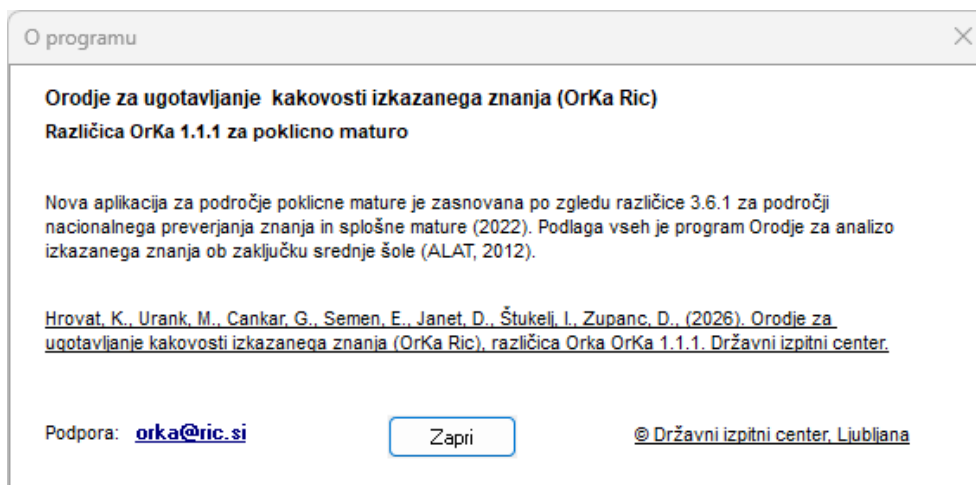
O programu

Orodje za ugotavljanje kakovosti izkazanega znanja (OrKa Ric)
Različica OrKa 1.1.1 za poklicno maturo

Nova aplikacija za področje poklicne mature je zasnovana po zgledu različice 3.6.1 za področji nacionalnega preverjanja znanja in splošne mature (2022). Podlaga vseh je program Orodje za analizo izkazanega znanja ob zaključku srednje šole (ALAT, 2012).

Hrovat, K., Urank, M., Cankar, G., Semen, E., Janet, D., Štukelj, I., Zupanc, D., (2026). Orodje za ugotavljanje kakovosti izkazanega znanja (OrKa Ric), različica Orka OrKa 1.1.1. Državni izpitni center.

Podpora: orka@ric.si

Zapri

© Državni izpitni center, Ljubljana